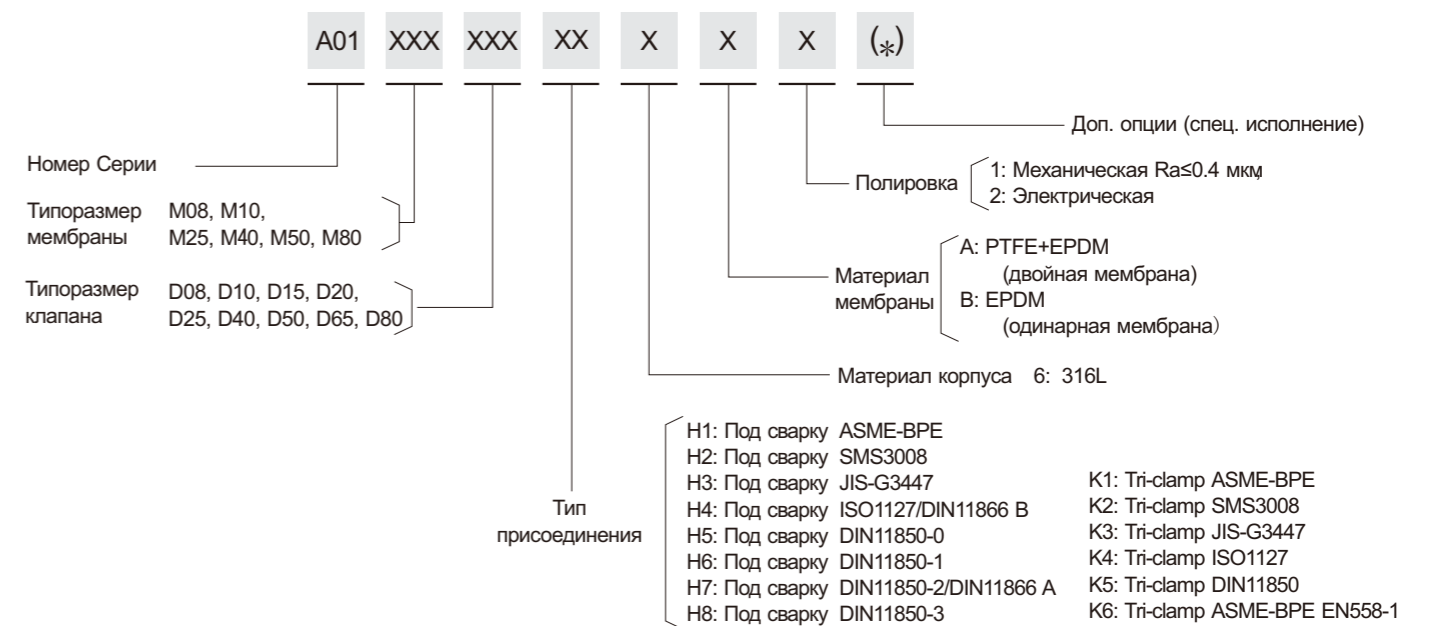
A01 XXX XXX XX X X X (*)

Доп. опции (спец. исполнение)

Номер Серии

Полировка 1: Механическая Ra≤0.4 мкм
2: Электрическая

Типоразмер мембраны M08, M10, M25, M40, M50, M80

Типоразмер клапана D08, D10, D15, D20, D25, D40, D50, D65, D80

Материал мембраны A: PTFE+EPDM (двойная мембрана)
B: EPDM (одинарная мембрана)

Материал корпуса 6: 316L

Тип присоединения

H1: Под сварку ASME-BPE
H2: Под сварку SMS3008
H3: Под сварку JIS-G3447
H4: Под сварку ISO1127/DIN11866 B
H5: Под сварку DIN11850-0
H6: Под сварку DIN11850-1
H7: Под сварку DIN11850-2/DIN11866 A
H8: Под сварку DIN11850-3

K1: Tri-clamp ASME-BPE
K2: Tri-clamp SMS3008
K3: Tri-clamp JIS-G3447
K4: Tri-clamp ISO1127
K5: Tri-clamp DIN11850
K6: Tri-clamp ASME-BPE EN558-1